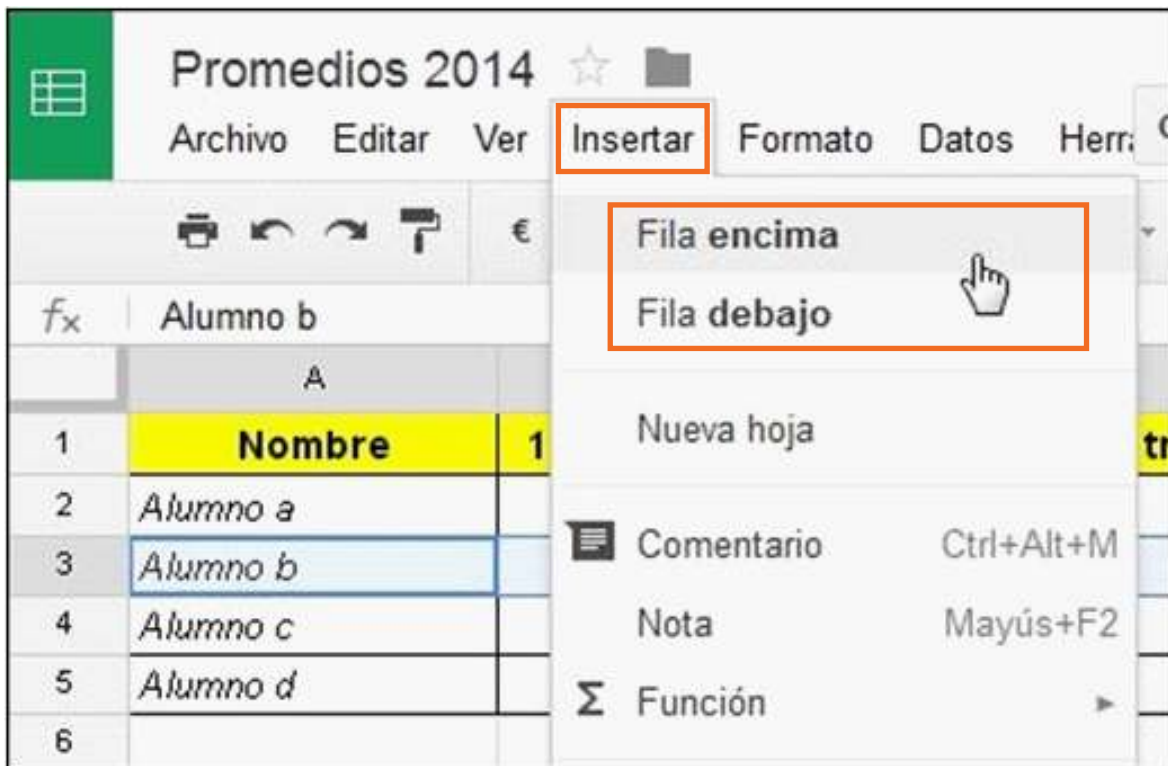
Promedios 2014

Archivo Editar Ver Insertar Formato Datos Herr

€

$f_x$ Alumno b

Fila **encima**
Fila **debajo**

Nueva hoja

Comentario Ctrl+Alt+M
Nota Mayús+F2
Función

| | A | |
|---|---|---|
| 1 | Nombre | 1 |
| 2 | Alumno a | |
| 3 | Alumno b | |
| 4 | Alumno c | |
| 5 | Alumno d | |
| 6 | | |

tr